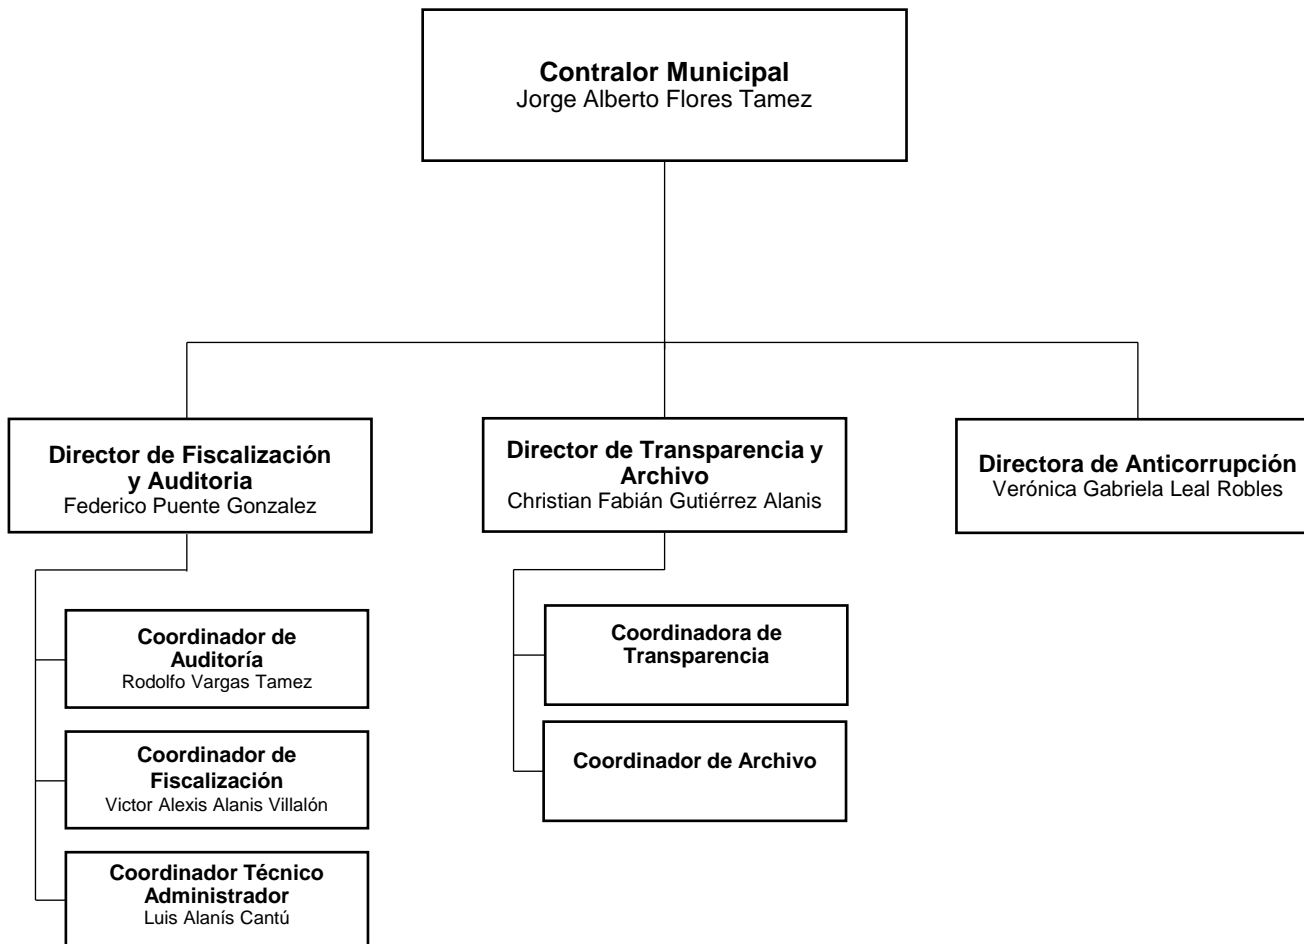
Contralor Municipal
Jorge Alberto Flores Tamez

Director de Fiscalización y Auditoria
Federico Puente Gonzalez

Director de Transparencia y Archivo
Christian Fabián Gutiérrez Alanis

Directora de Anticorrupción
Verónica Gabriela Leal Robles

Coordinador de Auditoría
Rodolfo Vargas Tamez

Coordinador de Fiscalización
Victor Alexis Alanis Villalón

Coordinador Técnico Administrador
Luis Alanís Cantú

Coordinadora de Transparencia

Coordinador de Archivo